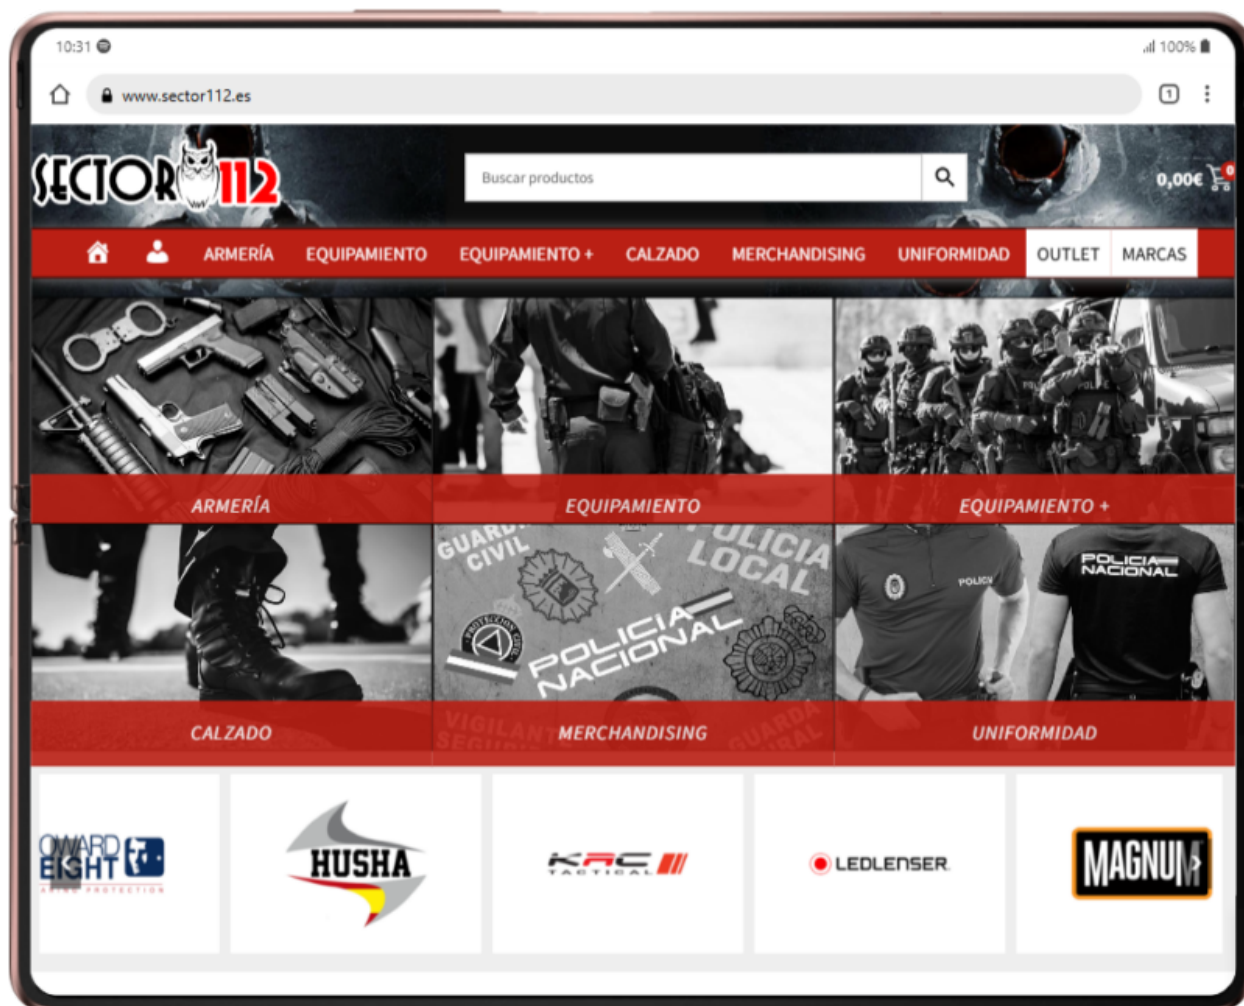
10:31

100%

www.sector112.es

1

SECTOR 112

Buscar productos

0,00€ 0

ARMERÍA EQUIPAMIENTO EQUIPAMIENTO + CALZADO MERCHANDISING UNIFORMIDAD OUTLET MARCAS

ARMERÍA

EQUIPAMIENTO

EQUIPAMIENTO +

GUARDIA CIVIL POLICIA LOCAL POLICIA NACIONAL

POLICIA NACIONAL

POLICIA

CALZADO

MERCHANDISING

UNIFORMIDAD

VIGILANTE SEGURIDAD GUARDA RURAL

COWARD EIGHT

HUSHA

KRC TACTICAL

LEDLENSER

MAGNUM